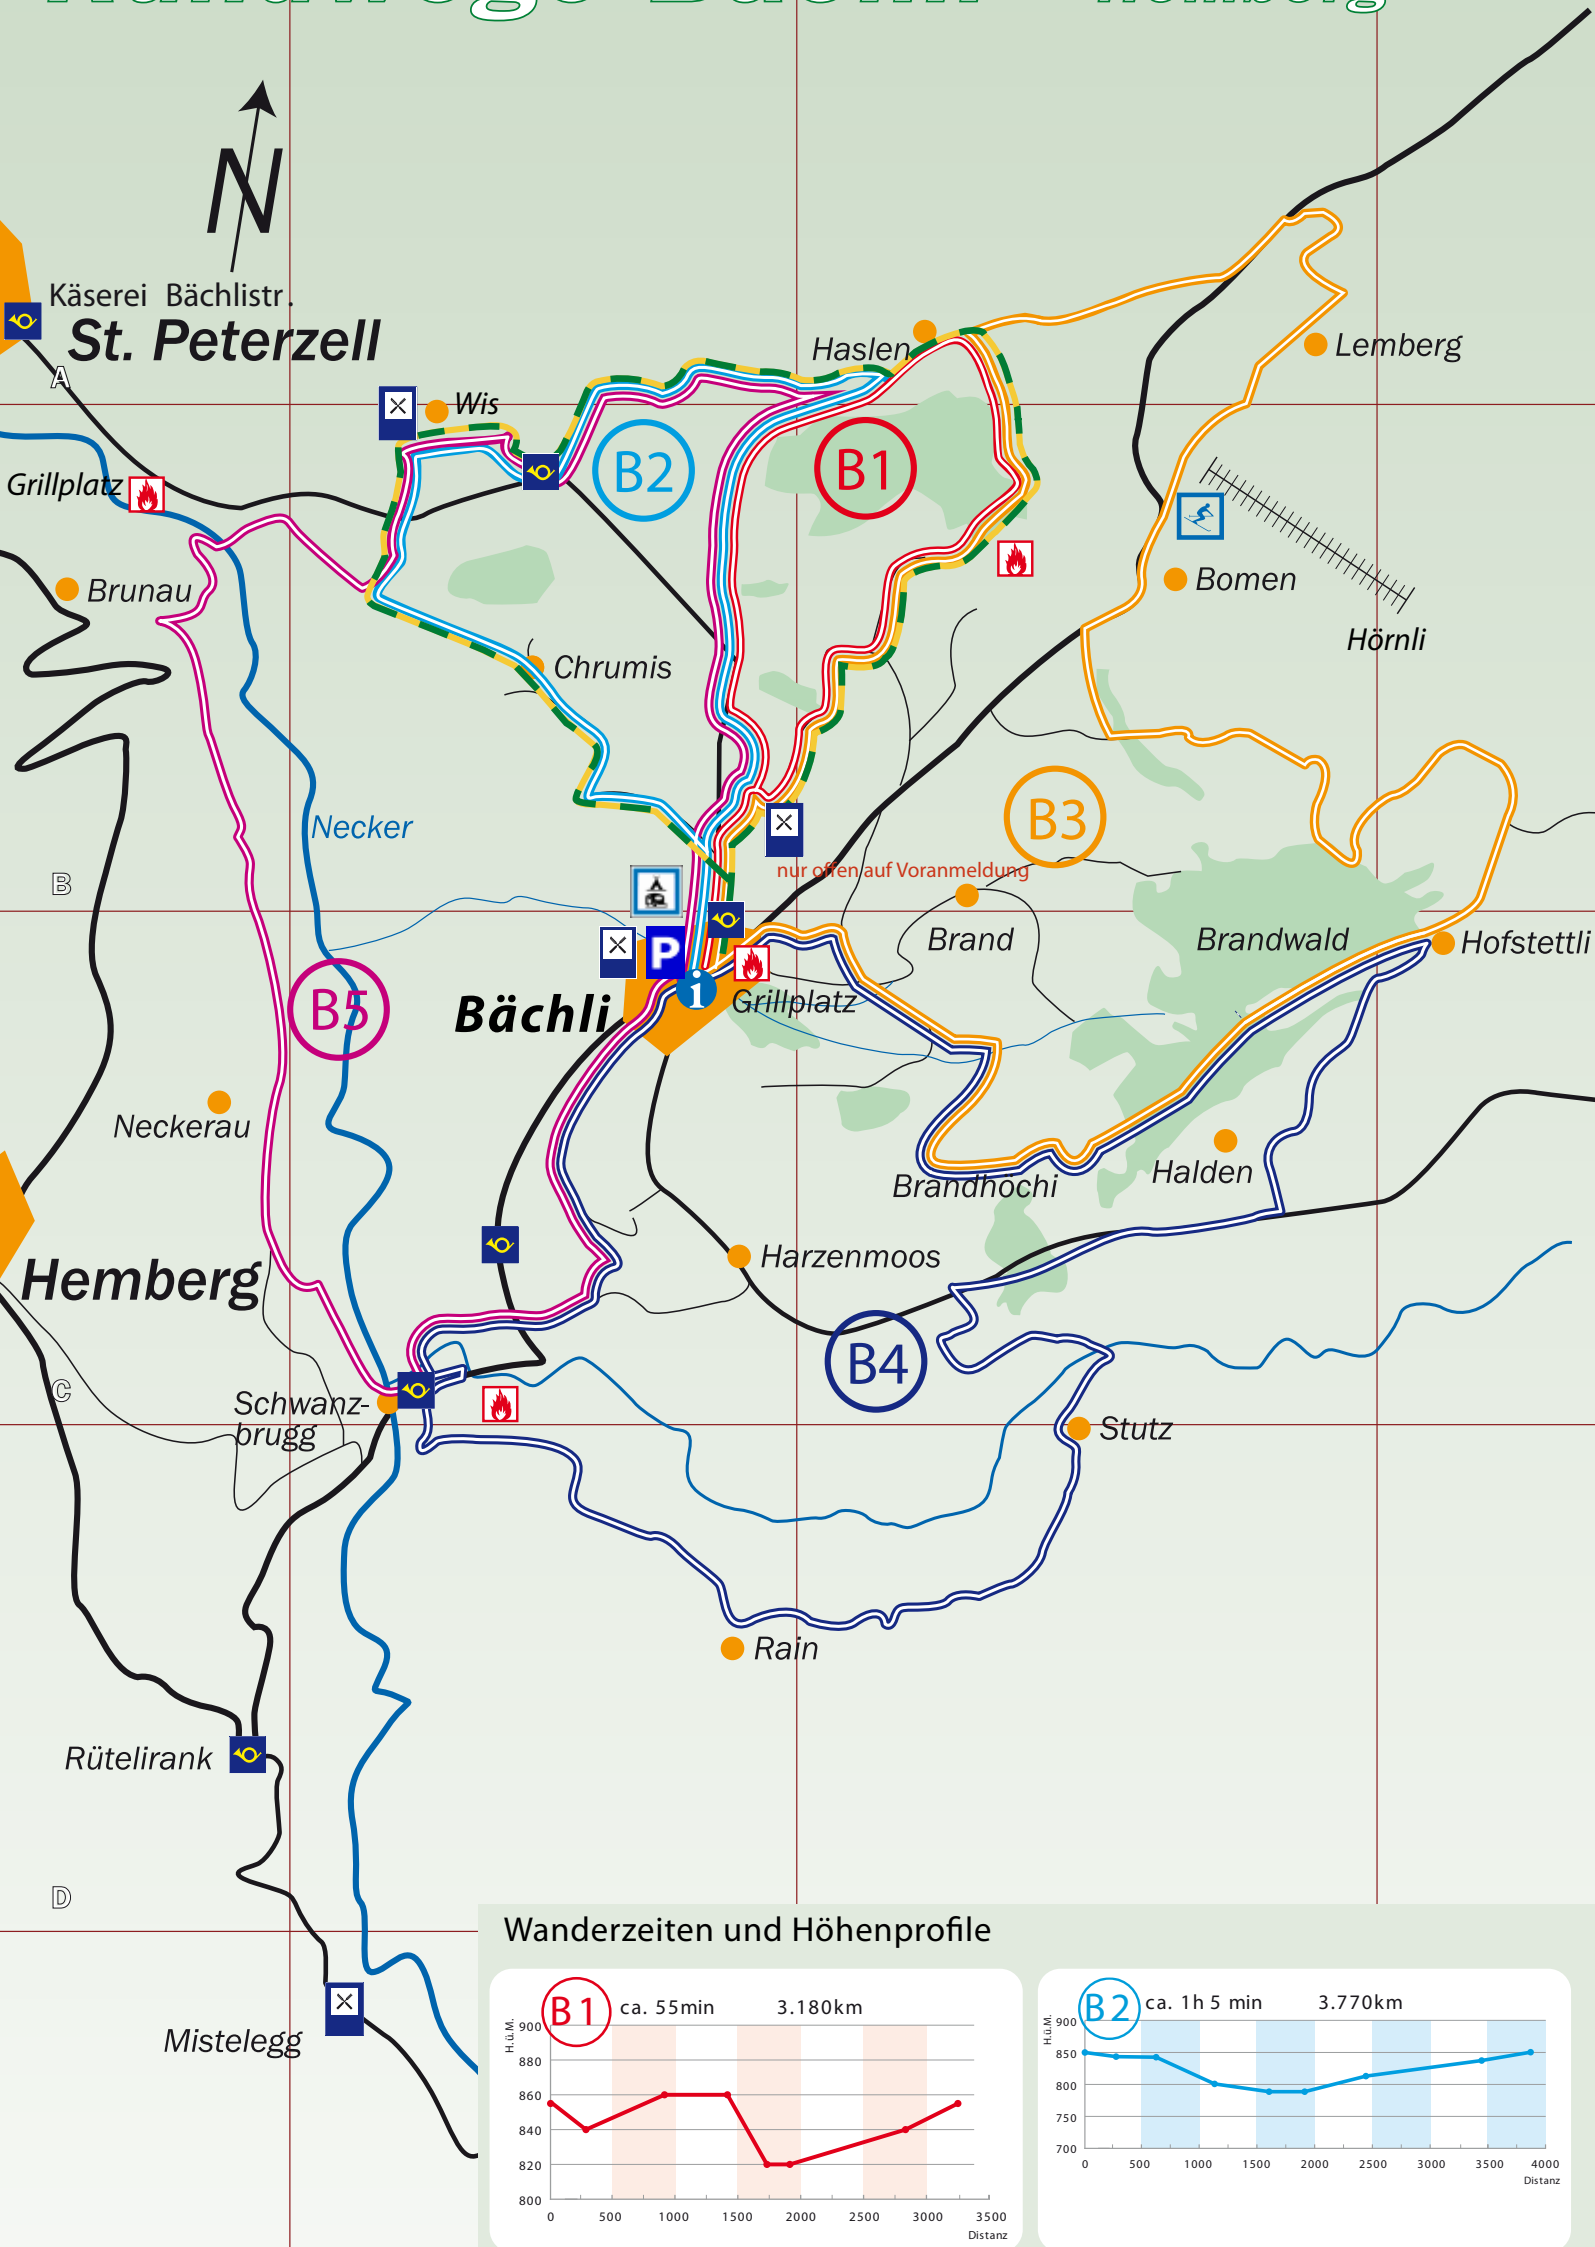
N

Käserei Bächlistr.
St. Peterzell
A
Wis
Haslen
Lemberg
Grillplatz
B2
B1
Brunau
Bomen
Hörnli
Chrumis
Necker
B3
B
nur offen auf Voranmeldung
Brand
Brandwald
Hofstettli
P
Grillplatz
B5
Bächli
Neckerau
Brandhochi
Halden
Hemberg
Harzenmoos
B4
C
Schwanz-brugg
Stutz
Rain
Rütelirank
D
Mistelegg

Wanderzeiten und Höhenprofile

B1 ca. 55min 3.180km
H.ü.M.
900
880
860
840
820
800
0 500 1000 1500 2000 2500 3000 3500
Distanz

B2 ca. 1h 5 min 3.770km
H.ü.M.
900
850
800
750
700
0 500 1000 1500 2000 2500 3000 3500 4000
Distanz